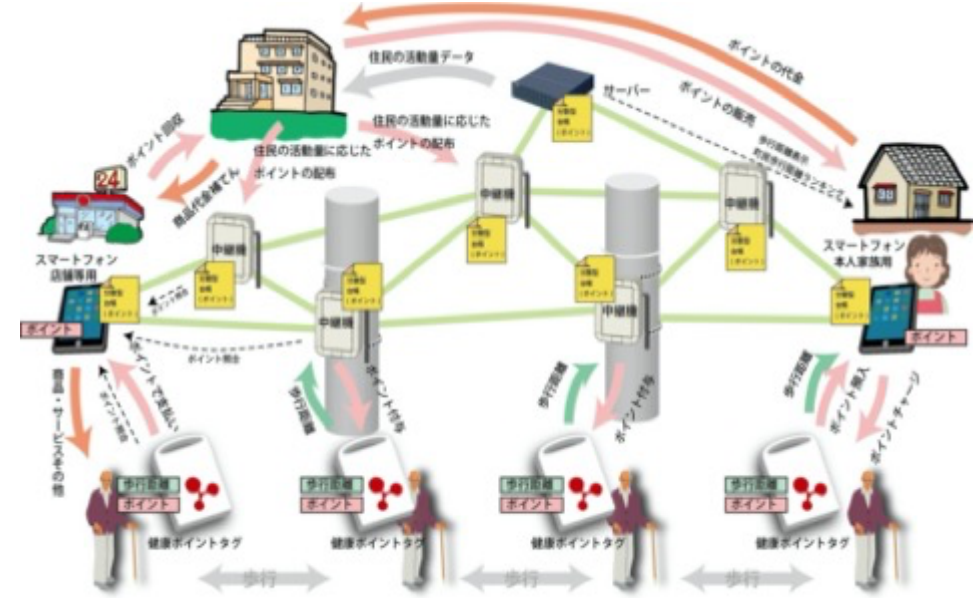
ポイントの代金

ポイントの販売

住民の活動量データ

サーバー

住民の活動量に応じたポイントの配布

住民の活動量に応じたポイントの配布

ポイント回収

商品代金補てん

24

スマートフォン店舗専用

ポイント

スマートフォン本人家族用

ポイント

中継機

中継機

中継機

中継機

中継機

ポイント照合

ポイント照合

ポイントで支払い

商品・サービスその他

歩行距離

ポイント付与

歩行距離

ポイント付与

歩行距離

ポイント購入

ポイントチャージ

歩行距離

ポイント

健康ポイントタグ

歩行距離

ポイント

健康ポイントタグ

歩行距離

ポイント

健康ポイントタグ

歩行距離

ポイント

健康ポイントタグ

歩行

歩行

歩行